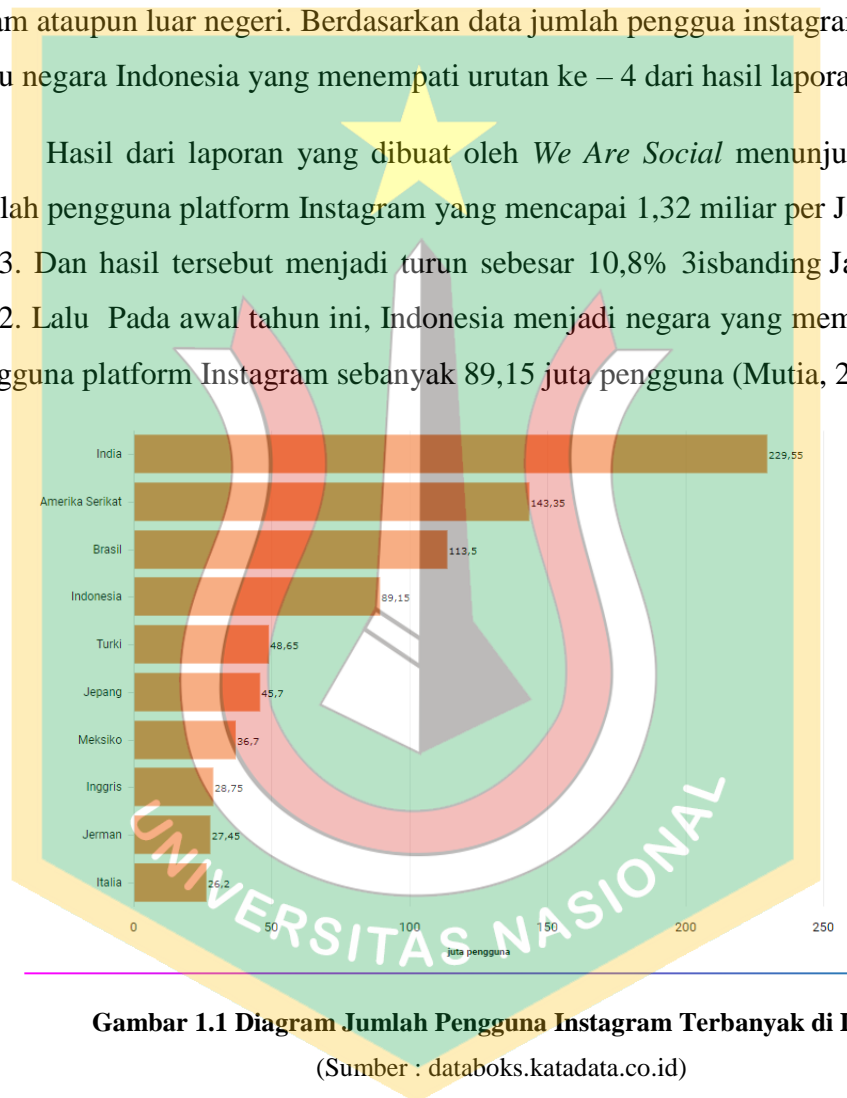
am ataupun luar negeri. Berdasarkan data jumlah penggua instagra u negara Indonesia yang menempati urutan ke – 4 dari hasil lapora

Hasil dari laporan yang dibuat oleh *We Are Social* menunju lah pengguna platform Instagram yang mencapai 1,32 miliar per J 3. Dan hasil tersebut menjadi turun sebesar 10,8% 3isbanding Ja 2. Lalu Pada awal tahun ini, Indonesia menjadi negara yang mem gguna platform Instagram sebanyak 89,15 juta pengguna (Mutia, 2

| | |
|---|---|
| India | 229,55 |
| Amerika Serikat | 143,35 |
| Brasil | 113,5 |
| Indonesia | 89,15 |
| Turki | 48,65 |
| Jepang | 45,7 |
| Meksiko | 36,7 |
| Inggris | 28,75 |
| Jerman | 27,45 |
| Italia | 26,2 |

0 50 100 150 200 250
juta pengguna

UNIVERSITAS NASIONAL

Gambar 1.1 Diagram Jumlah Pengguna Instagram Terbanyak di I
(Sumber : databoks.katadata.co.id)